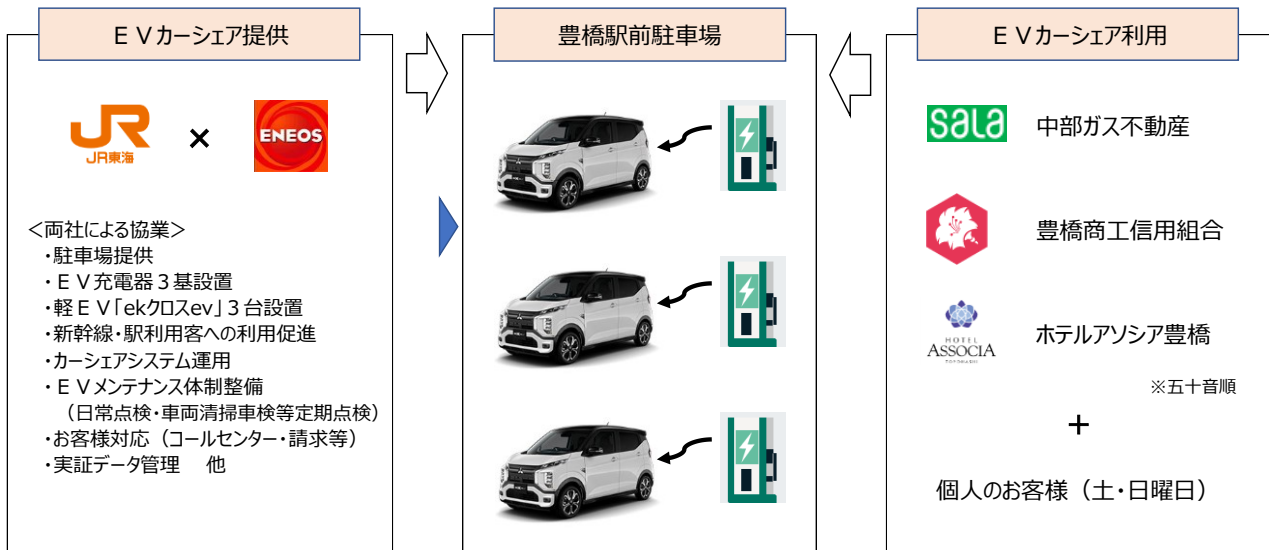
ＥＶカーシェア提供

JR
JR東海

×

ENEOS

＜両社による協業＞
・駐車場提供
・ＥＶ充電器３基設置
・軽ＥＶ「ekクロスev」３台設置
・新幹線・駅利用客への利用促進
・カーシェアシステム運用
・ＥＶメンテナンス体制整備
（日常点検・車両清掃車検等定期点検）
・お客様対応（コールセンター・請求等）
・実証データ管理　他

豊橋駅前駐車場

ＥＶカーシェア利用

sala　中部ガス不動産

豊橋商工信用組合

HOTEL ASSOCIA　ホテルアソシア豊橋

※五十音順

＋

個人のお客様（土・日曜日）